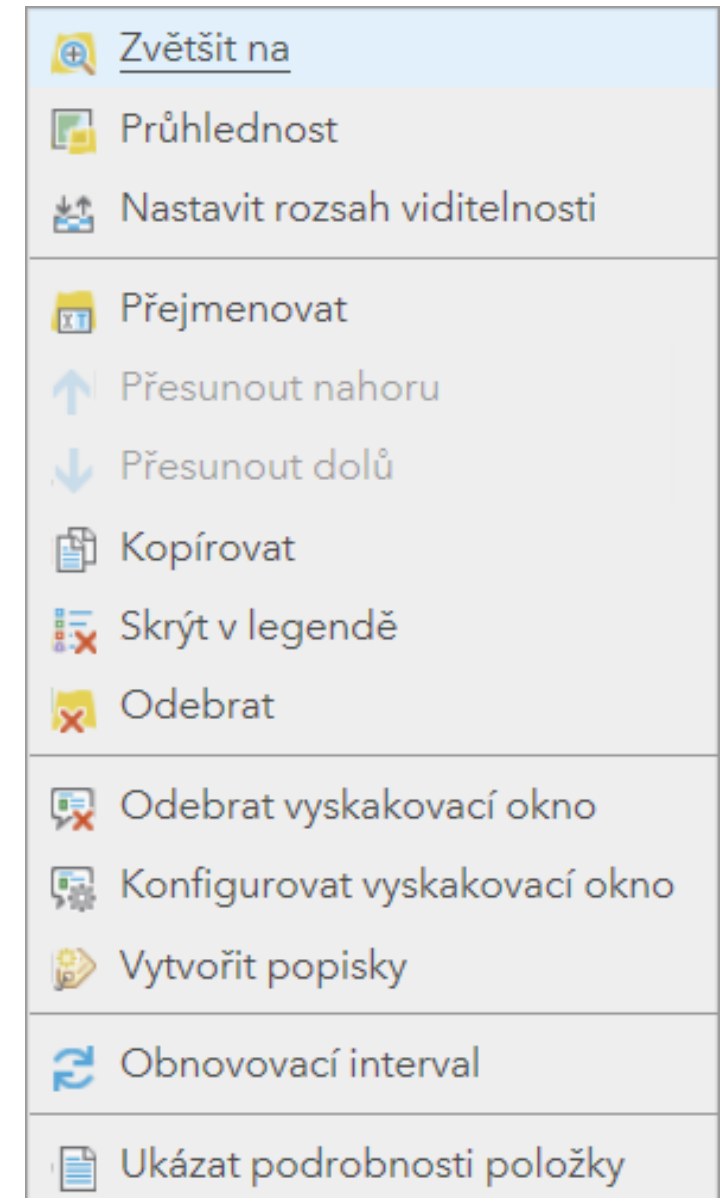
Zvětšit na
Průhlednost
Nastavit rozsah viditelnosti
Přejmenovat
Přesunout nahoru
Přesunout dolů
Kopírovat
Skrýt v legendě
Odebrat
Odebrat vyskakovací okno
Konfigurovat vyskakovací okno
Vytvořit popisky
Obnovovací interval
Ukázat podrobnosti položky